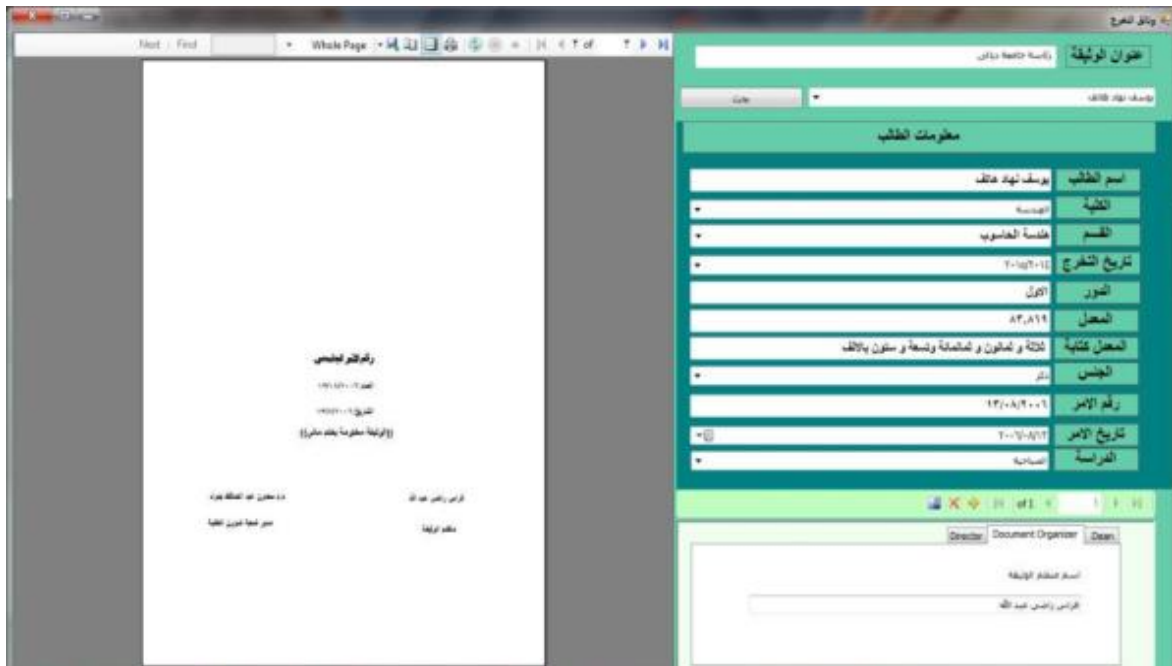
وثائق التخرج

Next | Find Whole Page 1 of ?

عنوان الوثيقة رئاسة جامعة ديالى

يوسف نهاد هاتف
جلب

معلومات الطالب

اسم الطالب يوسف نهاد هاتف
الكلية الهندسة
القسم هندسة الحاسوب
تاريخ التخرج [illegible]
الدور الاول
المعدل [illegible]
المعدل كتابةً ثلاثة و ثمانون و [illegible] وتسعة و ستون بالالف
الجنس ذكر
رقم الامر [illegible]
تاريخ الامر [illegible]
الدراسة الصباحية

of1

Director Document Organizer Dean

اسم منظم الوثيقة
فراس راضي عبد الله

رقم القيد الجامعي
العدد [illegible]
التاريخ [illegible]
(الوثيقة مختومة بختم ملكي)

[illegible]
مدير شعبة شؤون الطلبة

فراس راضي عبد الله
منظم الوثيقة